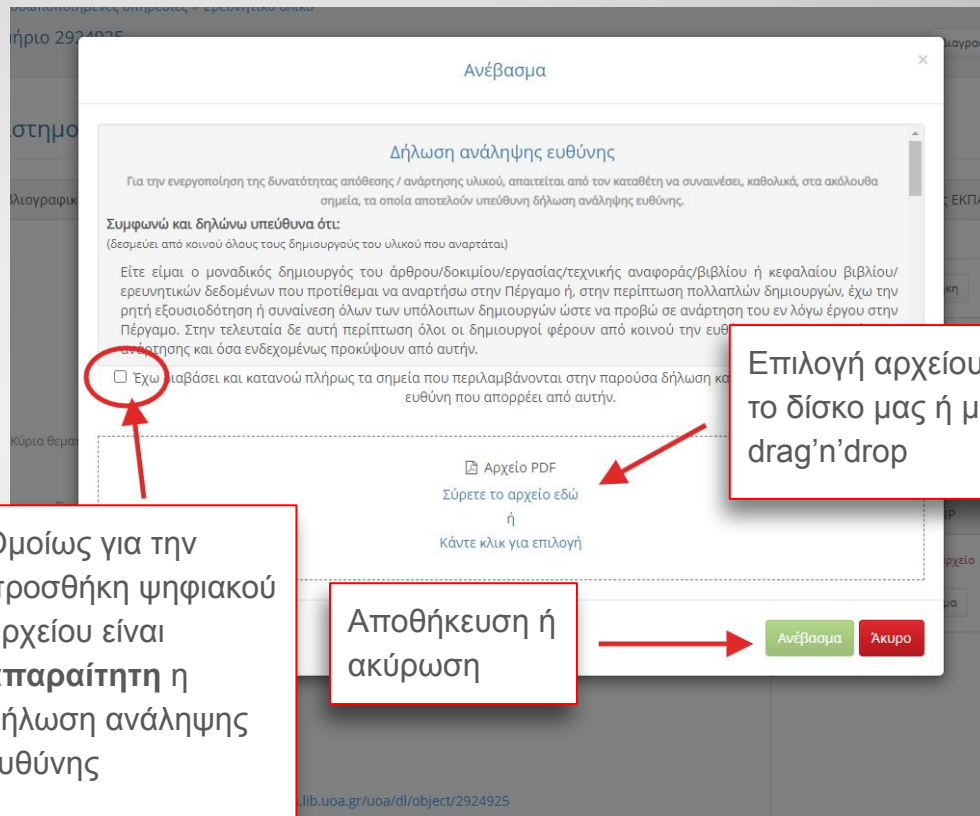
ήριο 2924925

στημο

βλιογραφικ

Κύρια θεμα

Ανέβασμα

×

Δήλωση ανάληψης ευθύνης

Για την ενεργοποίηση της δυνατότητας απόθεσης / ανάρτησης υλικού, απαιτείται από τον καταθέτη να συναινέσει, καθολικά, στα ακόλουθα σημεία, τα οποία αποτελούν υπεύθυνη δήλωση ανάληψης ευθύνης.

Συμφωνώ και δηλώνω υπεύθυνα ότι:

(δεσμεύει από κοινού όλους τους δημιουργούς του υλικού που αναρτάται)

Είτε είμαι ο μοναδικός δημιουργός του άρθρου/δοκιμίου/εργασίας/τεχνικής αναφοράς/βιβλίου ή κεφαλαίου βιβλίου/ ερευνητικών δεδομένων που προτίθεμαι να αναρτήσω στην Πέργαμο ή, στην περίπτωση πολλαπλών δημιουργών, έχω την ρητή εξουσιοδότηση ή συναίνεση όλων των υπόλοιπων δημιουργών ώστε να προβώ σε ανάρτηση του εν λόγω έργου στην Πέργαμο. Στην τελευταία δε αυτή περίπτωση όλοι οι δημιουργοί φέρουν από κοινού την ευθ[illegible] ανάρτησης και όσα ενδεχομένως προκύψουν από αυτήν.

Έχω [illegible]ιαβάσει και κατανοώ πλήρως τα σημεία που περιλαμβάνονται στην παρούσα δήλωση κα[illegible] ευθύνη που απορρέει από αυτήν.

Αρχείο PDF
Σύρετε το αρχείο εδώ
ή
Κάντε κλικ για επιλογή

Ανέβασμα
Άκυρο

Επιλογή αρχείου το δίσκο μας ή μ drag’n’drop

Ομοίως για την προσθήκη ψηφιακού αρχείου είναι απαραίτητη η δήλωση ανάληψης ευθύνης

Αποθήκευση ή ακύρωση

.lib.uoa.gr/uoa/dl/object/2924925